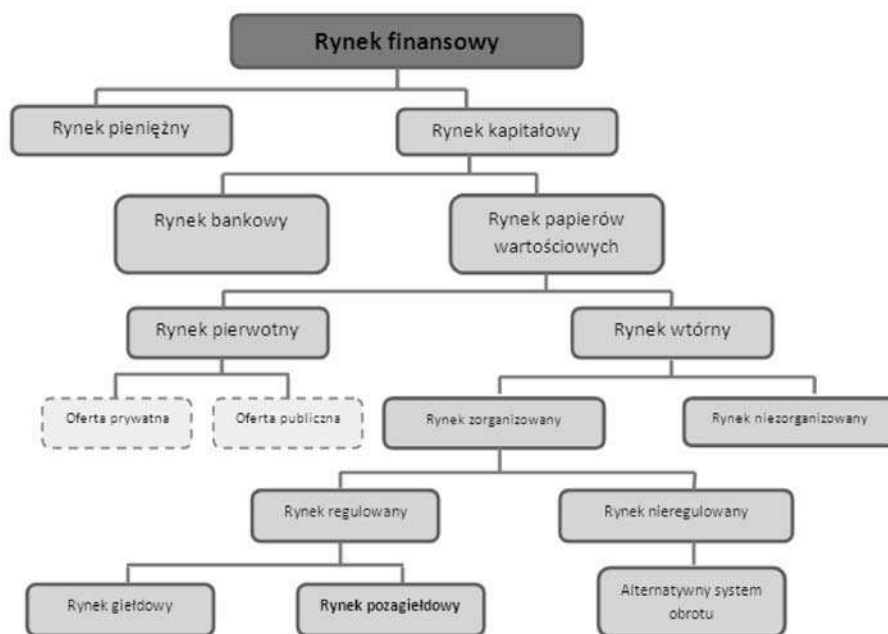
Rynek finansowy

Rynek pieniężny

Rynek kapitałowy

Rynek bankowy

Rynek papierów wartościowych

Rynek pierwotny

Rynek wtórny

Oferta prywatna

Oferta publiczna

Rynek zorganizowany

Rynek niezorganizowany

Rynek regulowany

Rynek nieregulowany

Rynek giełdowy

Rynek pozagiełdowy

Alternatywny system obrotu